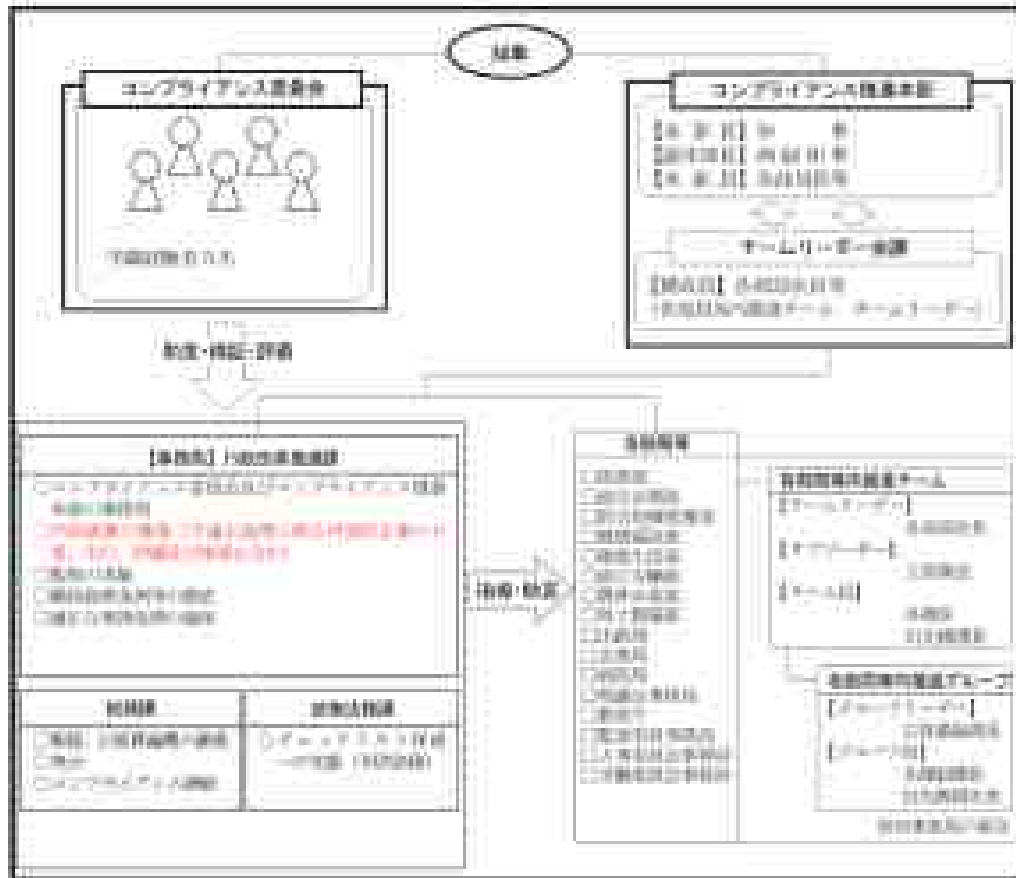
知事

コンプライアンス委員会

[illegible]

助言・検証・評価

コンプライアンス推進本部

【本　部　長】 知　　事
【副本部長】 副 知 事
【本　部　員】 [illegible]

チームリーダー会議

【構成員】 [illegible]
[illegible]

【事務局】 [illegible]

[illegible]

指導・助言

各部局等

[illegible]

各部局等推進チーム

【チームリーダー】
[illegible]
【サブリーダー】
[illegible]
【チーム員】
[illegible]

各部局等推進グループ

【グループリーダー】
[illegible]
【グループ員】
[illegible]

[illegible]

総務課

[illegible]

法務法規課

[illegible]